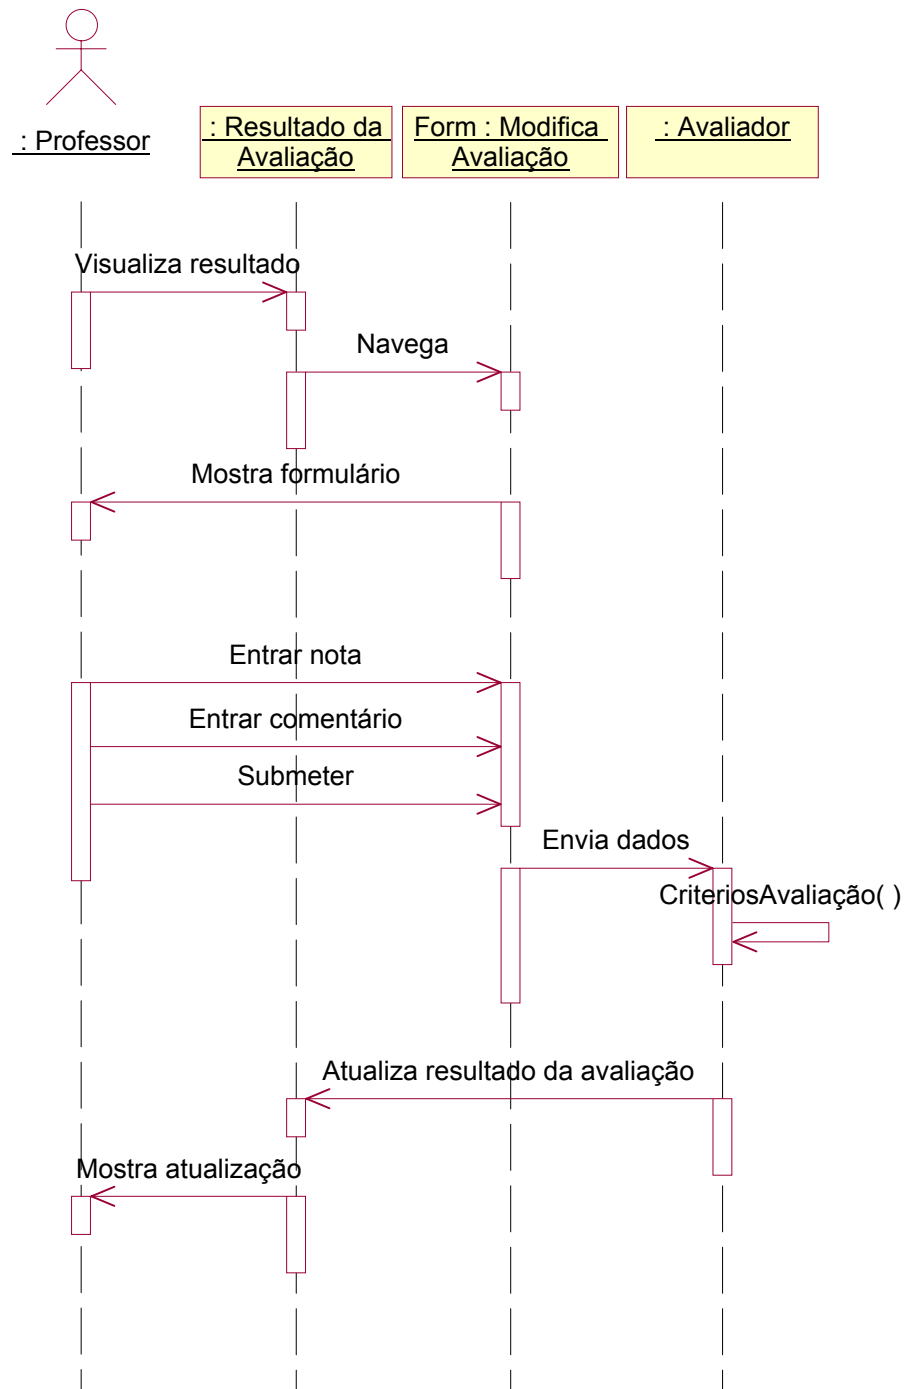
: Professor

: Resultado da Avaliação

Form : Modifica Avaliação

: Avaliador

Visualiza resultado

Navega

Mostra formulário

Entrar nota

Entrar comentário

Submeter

Envia dados

CriteriosAvaliação( )

Atualiza resultado da avaliação

Mostra atualização